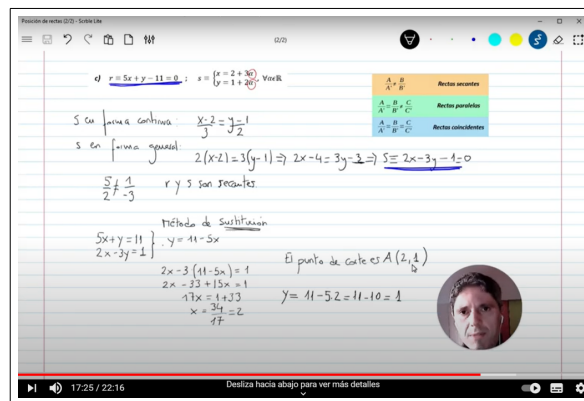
Posición de rectas (2/2) - Scrble Lite

(2/2)

c) $r \equiv 5x + y - 11 = 0$ ; $s \equiv \begin{cases} x = 2 + 3t \\ y = 1 + 2t \end{cases}$, $\forall t \in \mathbb{R}$

| | |
|---|---|
| $\frac{A}{A'} \neq \frac{B}{B'}$ | Rectas secantes |
| $\frac{A}{A'} = \frac{B}{B'} \neq \frac{C}{C'}$ | Rectas paralelas |
| $\frac{A}{A'} = \frac{B}{B'} = \frac{C}{C'}$ | Rectas coincidentes |

S en forma continua: $\frac{x-2}{3} = \frac{y-1}{2}$

S en forma general: $2(x-2) = 3(y-1) \Rightarrow 2x - 4 = 3y - 3 \Rightarrow S \equiv 2x - 3y - 1 = 0$

$\frac{5}{2} \neq \frac{1}{-3}$ r y s son secantes

Método de sustitución

$\left.\begin{array}{l} 5x + y = 11 \\ 2x - 3y = 1 \end{array}\right\}$ $y = 11 - 5x$

$2x - 3(11 - 5x) = 1$
$2x - 33 + 15x = 1$
$17x = 1 + 33$
$x = \frac{34}{17} = 2$

El punto de corte es $A(2, 1)$

$y = 11 - 5 \cdot 2 = 11 - 10 = 1$

17:25 / 22:16

Desliza hacia abajo para ver más detalles